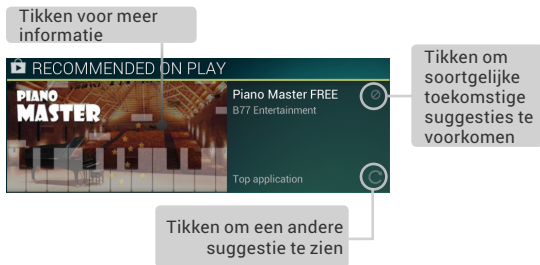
Tikken voor meer informatie

RECOMMENDED ON PLAY

PIANO MASTER

Piano Master FREE

B77 Entertainment

Top application

Tikken om soortgelijke toekomstige suggesties te voorkomen

Tikken om een andere suggestie te zien